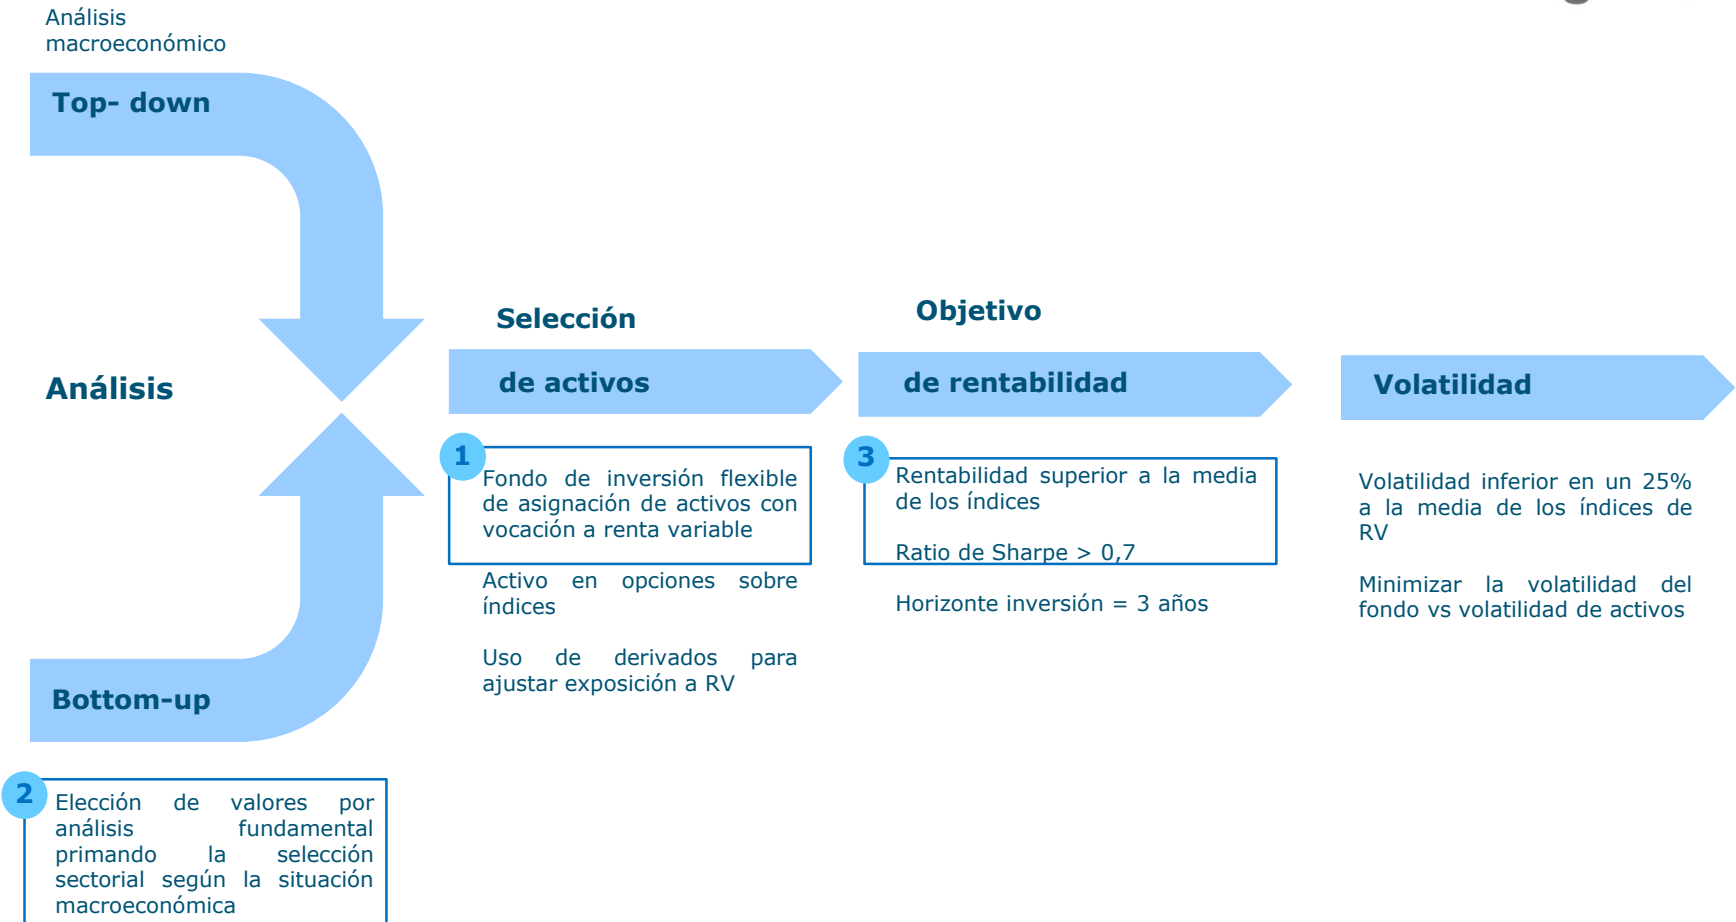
Análisis macroeconómico

Top- down

Análisis

Bottom-up

2 Elección de valores por análisis fundamental primando la selección sectorial según la situación macroeconómica

Selección

de activos

1 Fondo de inversión flexible de asignación de activos con vocación a renta variable

Activo en opciones sobre índices

Uso de derivados para ajustar exposición a RV

Objetivo

de rentabilidad

3 Rentabilidad superior a la media de los índices

Ratio de Sharpe > 0,7

Horizonte inversión = 3 años

Volatilidad

Volatilidad inferior en un 25% a la media de los índices de RV

Minimizar la volatilidad del fondo vs volatilidad de activos